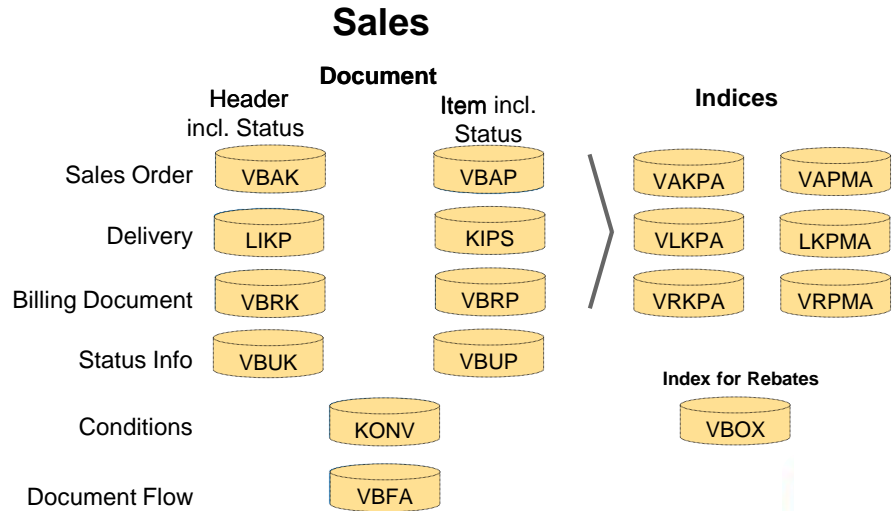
Sales

Document

Header incl. Status

Item incl. Status

Indices

Sales Order
VBAK
VBAP

Delivery
LIKP
KIPS

Billing Document
VBRK
VBRP

Status Info
VBUK
VBUP

VAKPA
VAPMA
VLKPA
LKPMA
VRKPA
VRPMA

Index for Rebates
VBOX

Conditions
KONV

Document Flow
VBFA